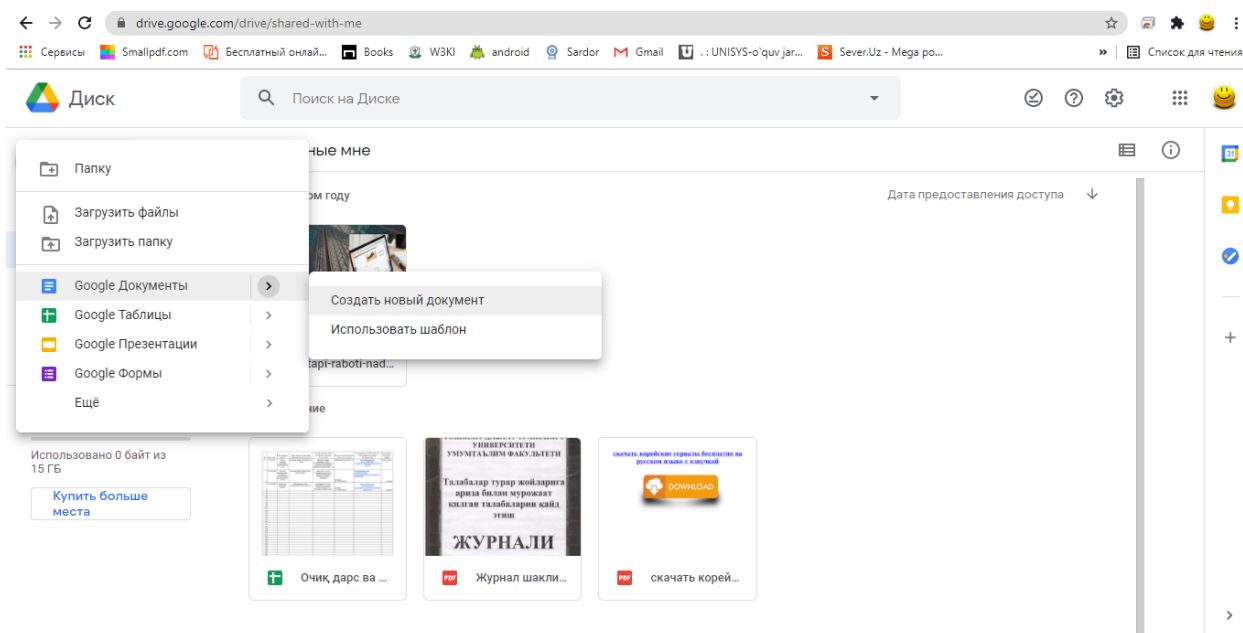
drive.google.com/drive/shared-with-me

Сервисы Smallpdf.com Бесплатный онлайн... Books W3KI android Sardor Gmail .: UNISYS-o'quv jar... Sever.Uz - Mega po... » Список для чтения

Диск

Поиск на Диске

ные мне

ом году

Дата предоставления доступа

Папку

Загрузить файлы

Загрузить папку

Google Документы

Google Таблицы

Google Презентации

Google Формы

Ещё

Создать новый документ

Использовать шаблон

tapi-raboti-nad...

ние

Использовано 0 байт из 15 ГБ

Купить больше места

УНИВЕРСИТЕТИ УМУМТАЪЛИМ ФАКУЛЬТЕТИ

Талабалар турар жойларига ариза билан мурожаат қилган талабаларни қайд этиш

ЖУРНАЛИ

скачать корейские сериалы бесплатно на русском языке с озвучкой

DOWNLOAD

Очиқ дарс ва ...

Журнал шакли...

скачать корей...